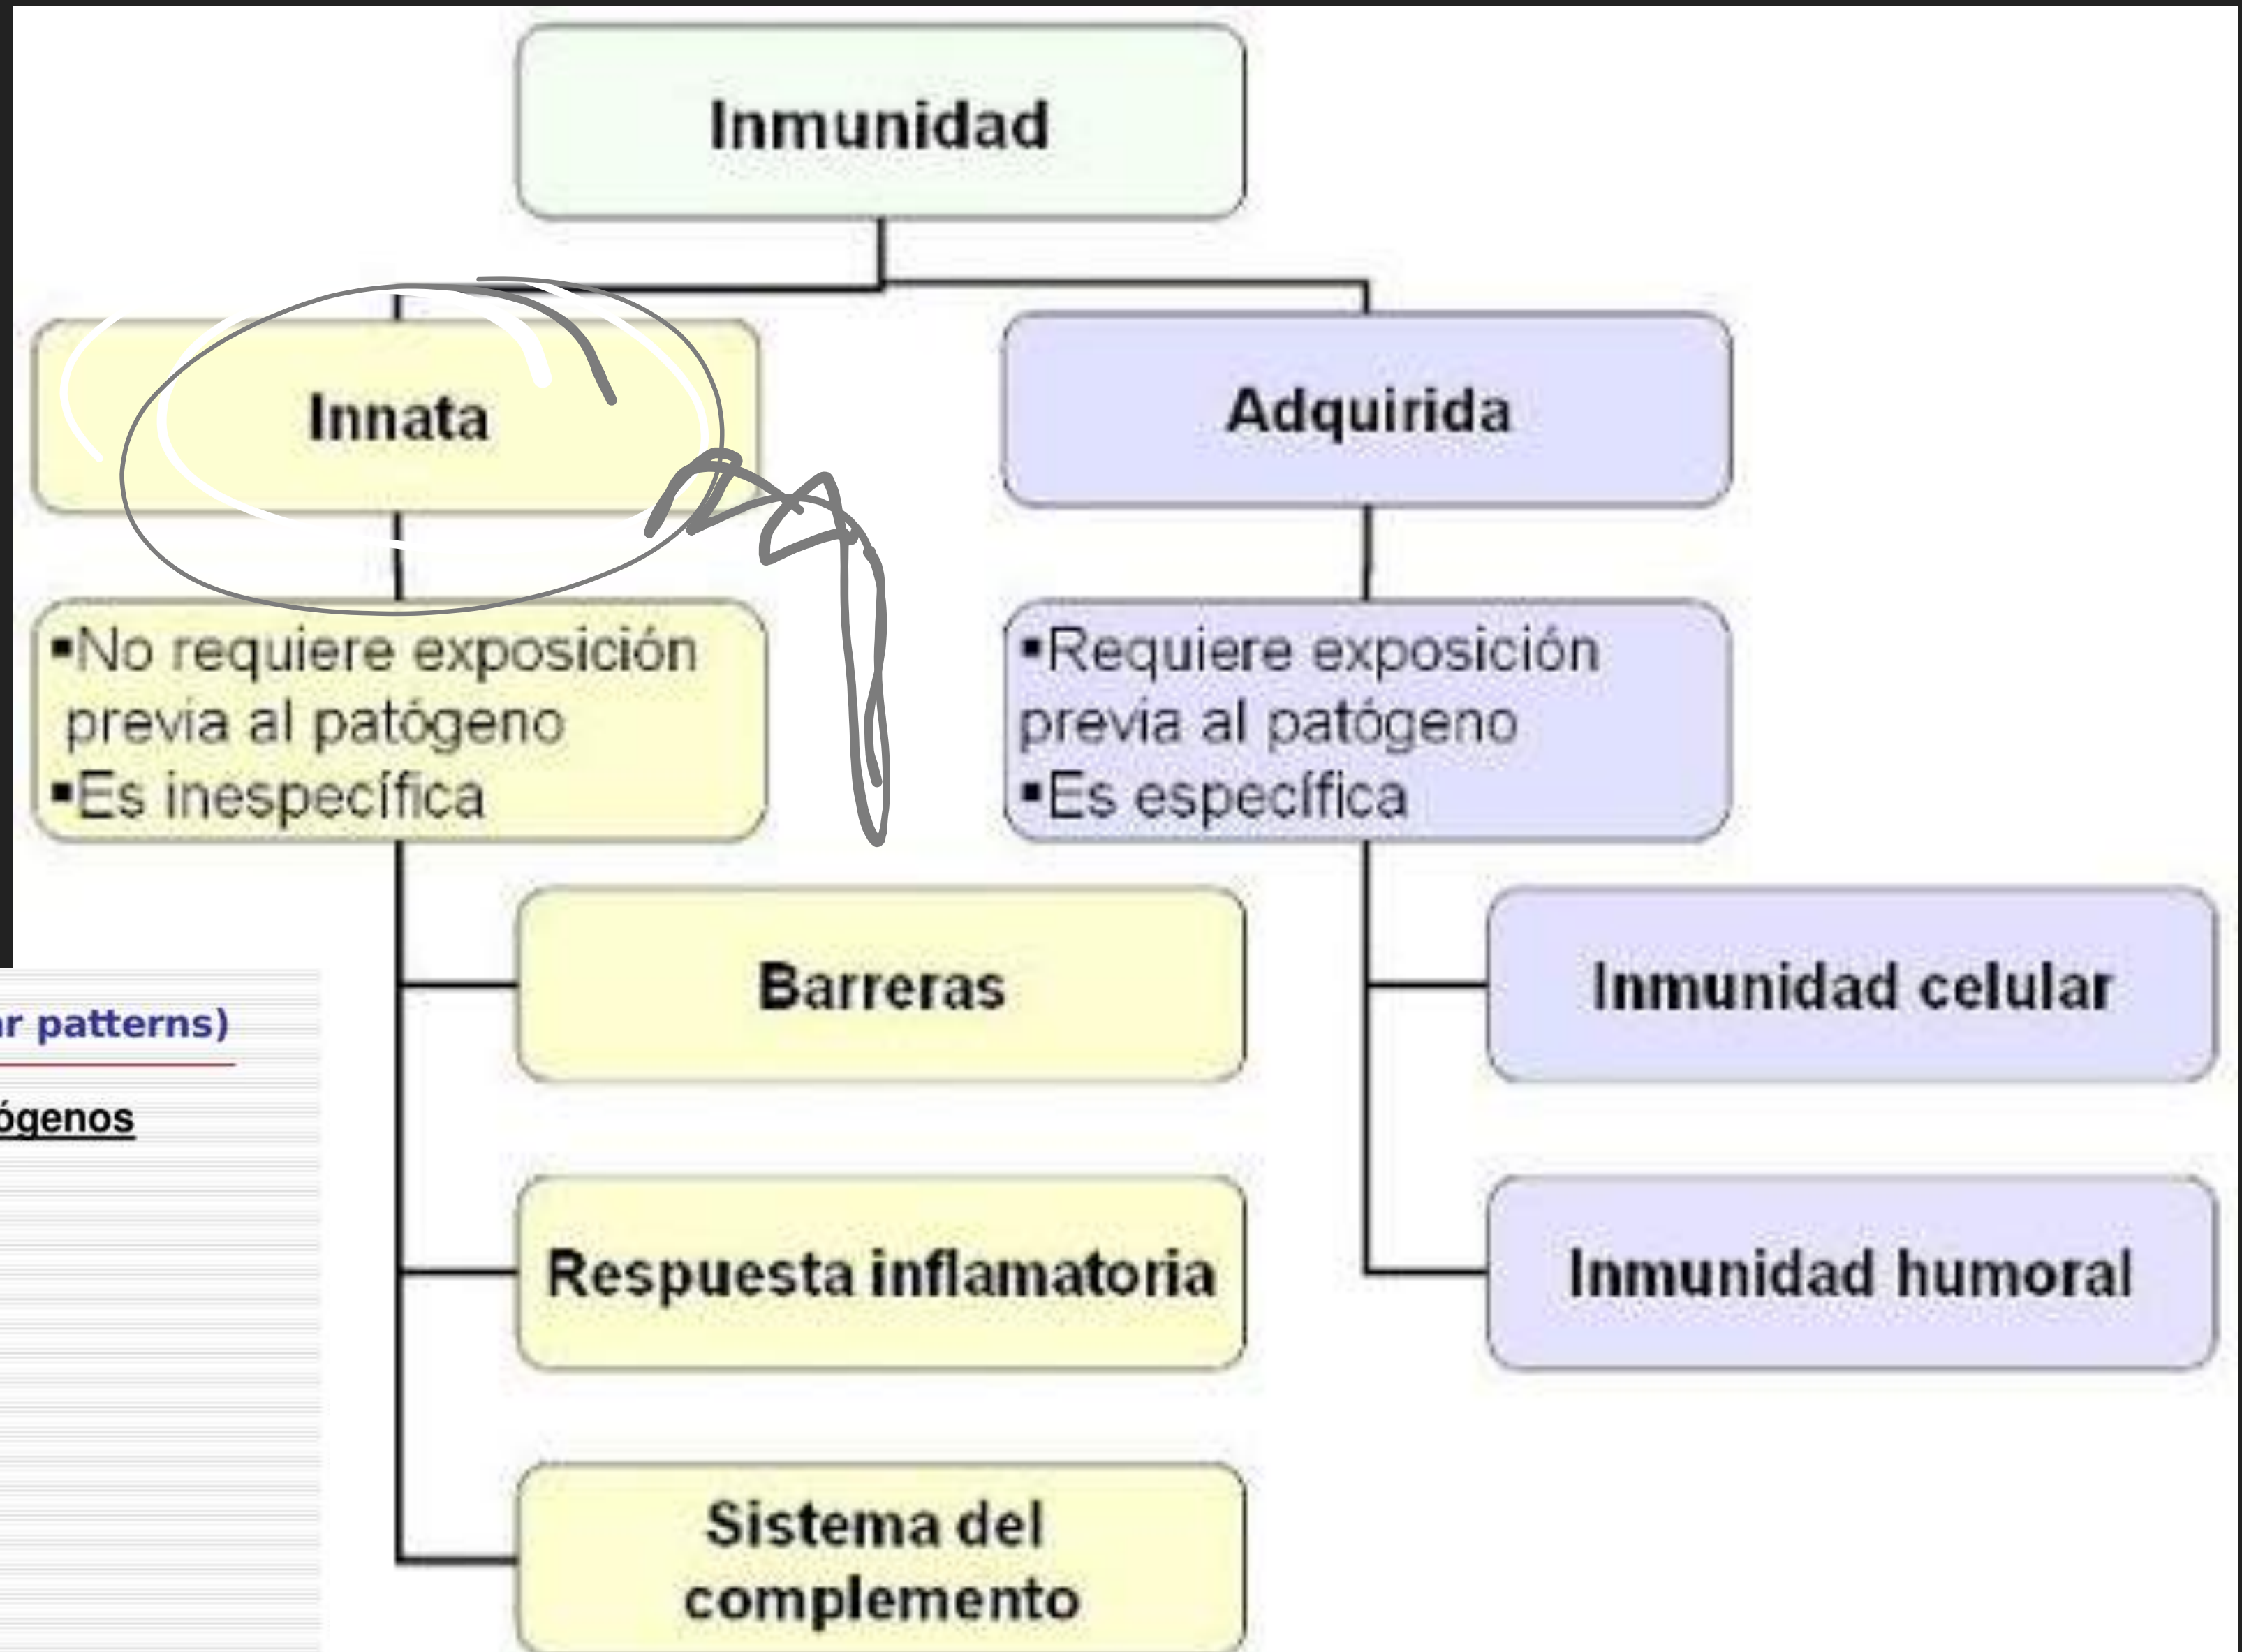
Inmunidad

Innata

Adquirida

▪No requiere exposición previa al patógeno
▪Es inespecífica

▪Requiere exposición previa al patógeno
▪Es específica

Barreras

Respuesta inflamatoria

Sistema del complemento

Inmunidad celular

Inmunidad humoral

r patterns)

ógenos